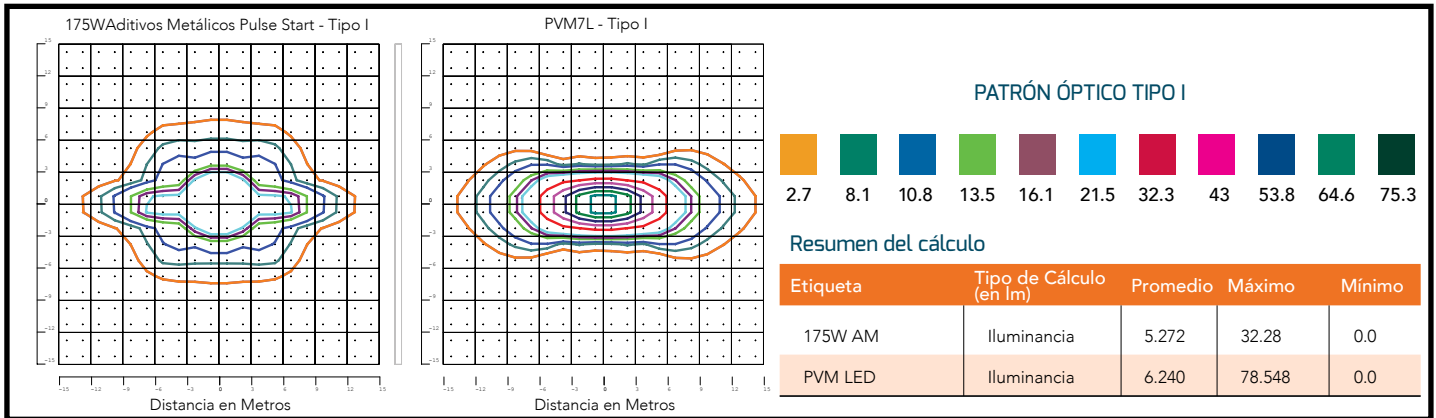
175WAditivos Metálicos Pulse Start - Tipo I

15
12
9
6
3
0
-3
-6
-9
-12
-15

-15 -12 -9 -6 -3 0 3 6 9 12 15

Distancia en Metros

PVM7L - Tipo I

15
12
9
6
3
0
-3
-6
-9
-12
-15

-15 -12 -9 -6 -3 0 3 6 9 12 15

Distancia en Metros

PATRÓN ÓPTICO TIPO I

2.7 8.1 10.8 13.5 16.1 21.5 32.3 43 53.8 64.6 75.3

Resumen del cálculo

| Etiqueta | Tipo de Cálculo (en lm) | Promedio | Máximo | Mínimo |
|---|---|---|---|---|
| 175W AM | Iluminancia | 5.272 | 32.28 | 0.0 |
| PVM LED | Iluminancia | 6.240 | 78.548 | 0.0 |